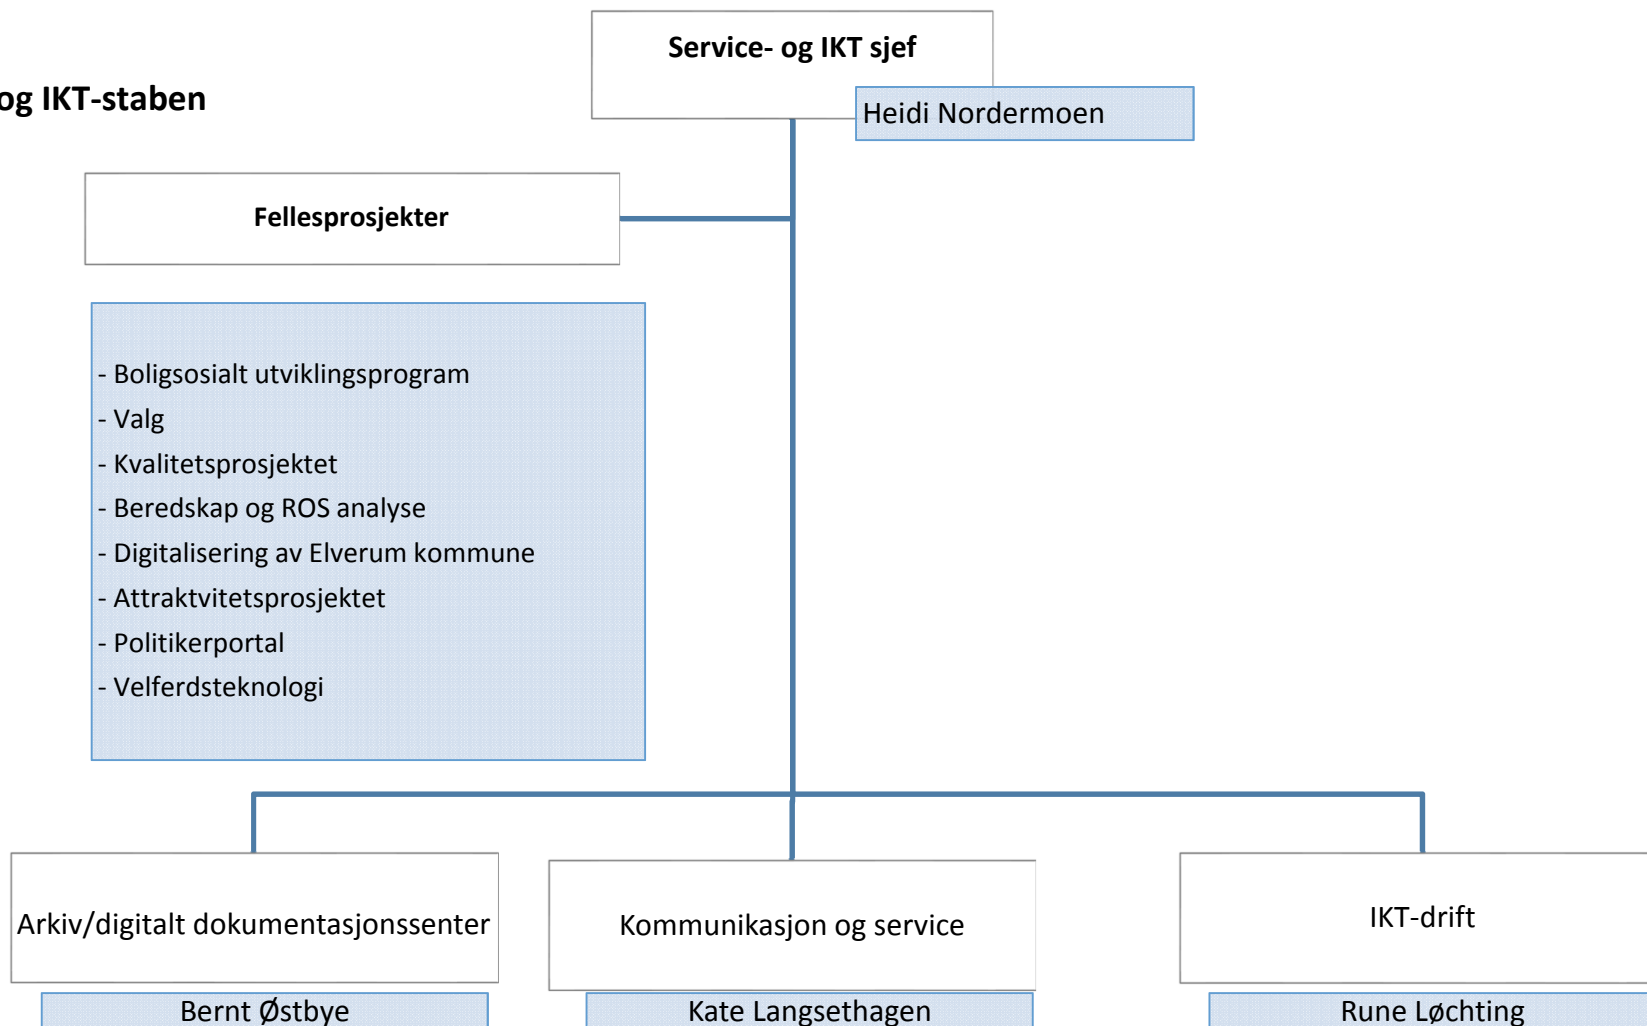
og IKT-staben

Service- og IKT sjef

Heidi Nordermoen

Fellesprosjekter

- Boligsosialt utviklingsprogram
- Valg
- Kvalitetsprosjektet
- Beredskap og ROS analyse
- Digitalisering av Elverum kommune
- Attraktvitetsprosjektet
- Politikerportal
- Velferdsteknologi

Arkiv/digitalt dokumentasjonssenter

Bernt Østbye

Kommunikasjon og service

Kate Langsethagen

IKT-drift

Rune Løchting